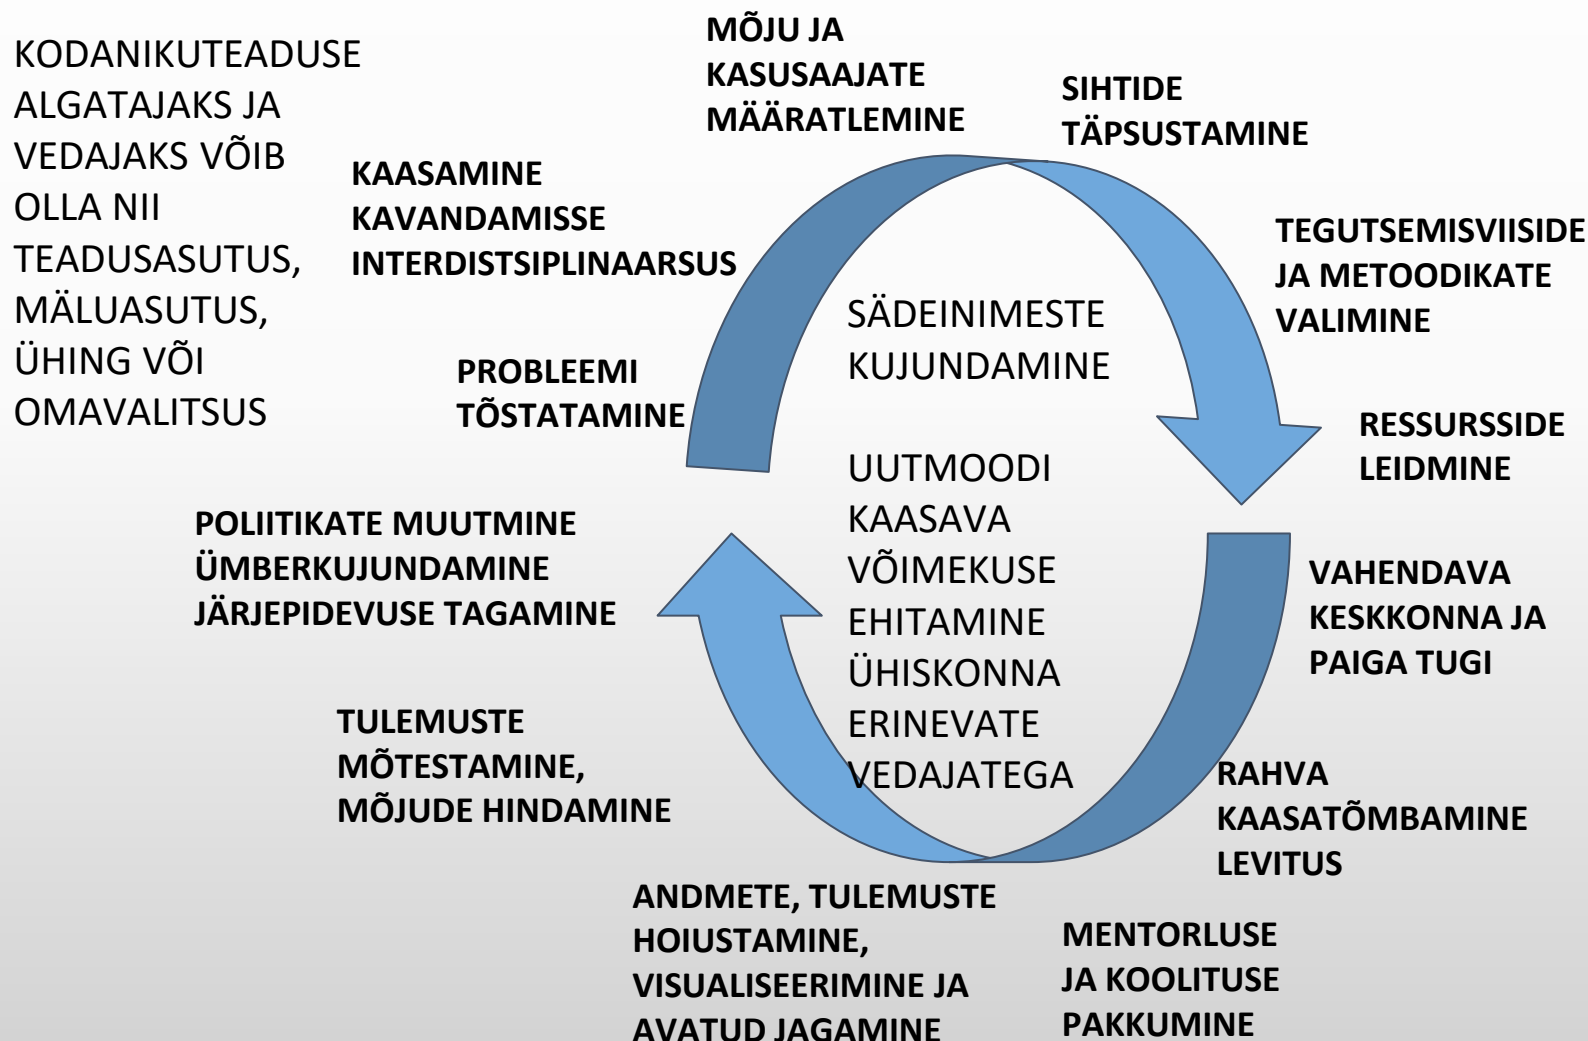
KODANIKUTEADUSE ALGATAJAKS JA VEDAJAKS VÕIB OLLA NII TEADUSASUTUS, MÄLUASUTUS, ÜHING VÕI OMAVALITSUS

MÕJU JA KASUSAAJATE MÄÄRATLEMINE

SIHTIDE TÄPSUSTAMINE

KAASAMINE KAVANDAMISSE INTERDISTSIPLINAARSUS

TEGUTSEMISVIISIDE JA METOODIKATE VALIMINE

SÄDEINIMESTE KUJUNDAMINE

PROBLEEMI TÕSTATAMINE

RESSURSSIDE LEIDMINE

UUTMOODI KAASAVA VÕIMEKUSE EHITAMINE ÜHISKONNA ERINEVATE VEDAJATEGA

POLIITIKATE MUUTMINE ÜMBERKUJUNDAMINE JÄRJEPIDEVUSE TAGAMINE

VAHENDAVA KESKKONNA JA PAIGA TUGI

TULEMUSTE MÕTESTAMINE, MÕJUDE HINDAMINE

RAHVA KAASATÕMBAMINE LEVITUS

ANDMETE, TULEMUSTE HOIUSTAMINE, VISUALISEERIMINE JA AVATUD JAGAMINE

MENTORLUSE JA KOOLITUSE PAKKUMINE